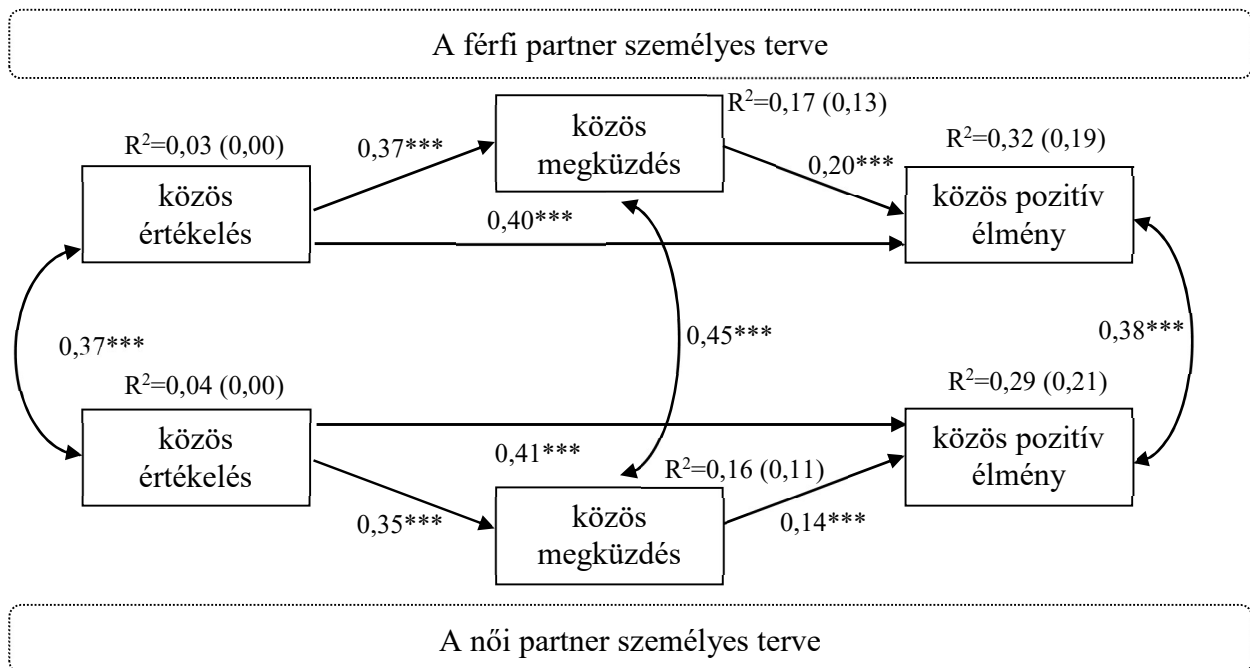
A férfi partner személyes terve

$R^2$=0,03 (0,00)

közös értékelés

0,37***

közös megküzdés

$R^2$=0,17 (0,13)

0,20***

$R^2$=0,32 (0,19)

közös pozitív élmény

0,40***

0,37***

0,45***

0,38***

$R^2$=0,04 (0,00)

közös értékelés

$R^2$=0,29 (0,21)

közös pozitív élmény

0,41***

$R^2$=0,16 (0,11)

0,35***

közös megküzdés

0,14***

A női partner személyes terve